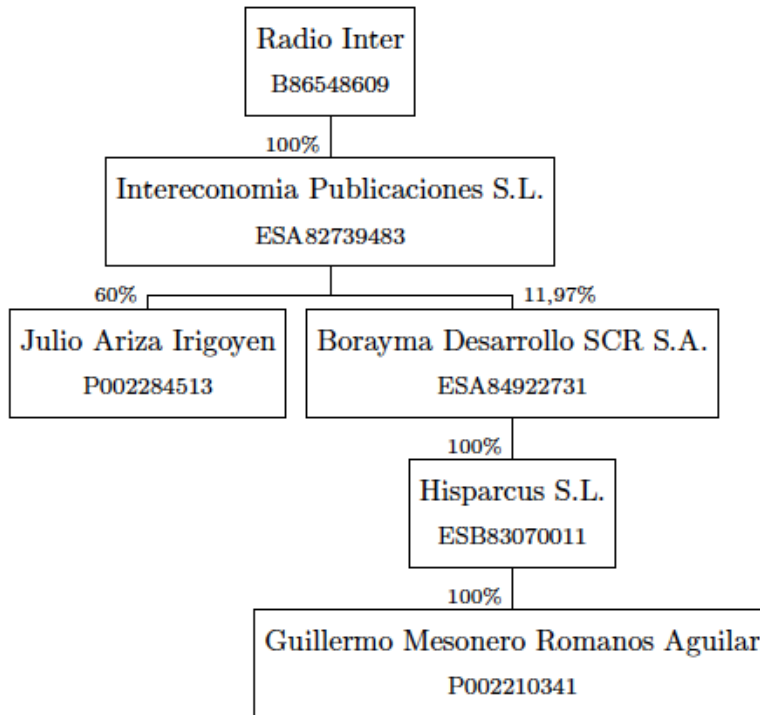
Radio Inter
B86548609

100%

Intereconomia Publicaciones S.L.
ESA82739483

60%

11,97%

Julio Ariza Irigoyen
P002284513

Borayma Desarrollo SCR S.A.
ESA84922731

100%

Hisparcus S.L.
ESB83070011

100%

Guillermo Mesonero Romanos Aguilar
P002210341